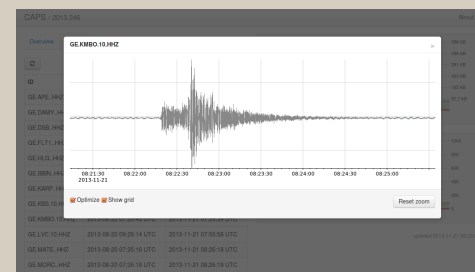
CAPS / 2013.246

Overview

ID

GE.APE..HHZ

GE.DAMY..HHZ

GE.DSB..HHZ

GE.FLT1..HHZ

GE.IBBN..HHZ

GE.KAPP..HHZ

GE.KBS.10.HHZ

GE.KMBO.10.HHZ

GE.LVC.10.HHZ 2013-09-20 08:26:16 UTC 2013-11-21 07:55:34 UTC

GE.MATE..HHZ 2013-09-20 07:55:16 UTC 2013-11-21 07:55:34 UTC

GE.MORC..HHZ 2013-09-20 07:55:16 UTC 2013-11-21 08:00:29 UTC

GE.KMBO.10.HHZ

08:21:30
2013-11-21

08:22:00

08:22:30

08:23:00

08:23:30

08:24:00

08:24:30

08:25:00

Optimize Show grid

Reset zoom